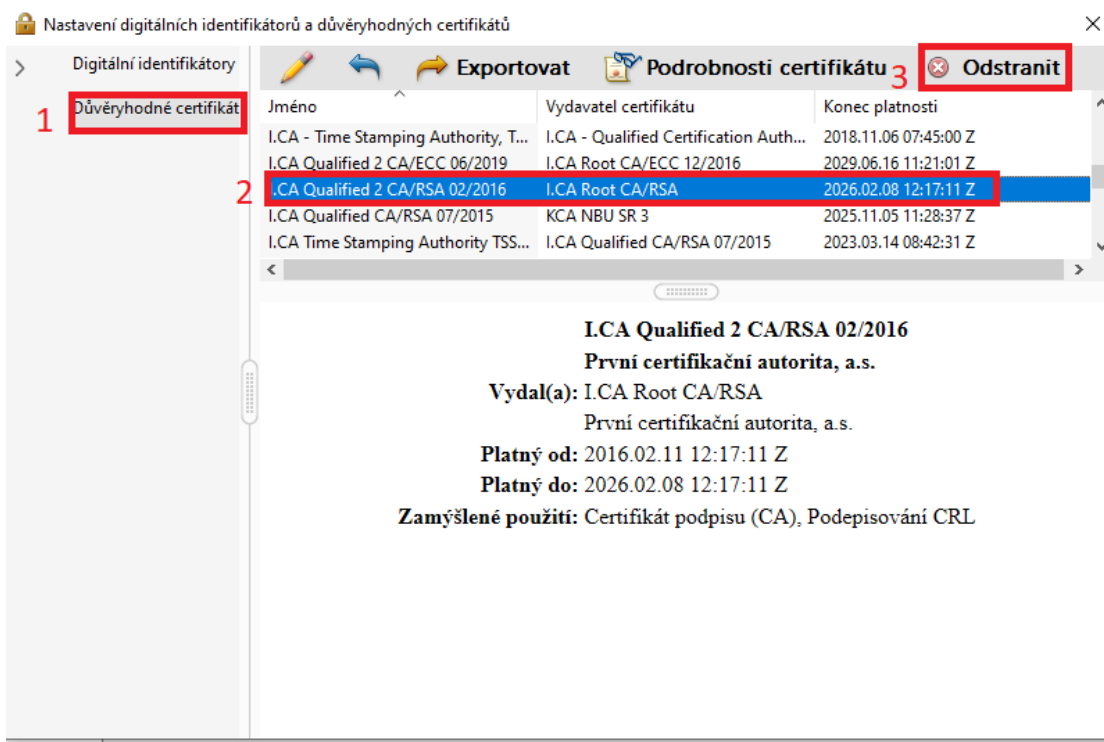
Nastavení digitálních identifikátorů a důvěryhodných certifikátů

×

Digitální identifikátory

1 Důvěryhodné certifikát

Exportovat  Podrobnosti certifikátu  3  Odstranit

| Jméno | Vydavatel certifikátu | Konec platnosti |
|---|---|---|
| I.CA - Time Stamping Authority, T... | I.CA - Qualified Certification Auth... | 2018.11.06 07:45:00 Z |
| I.CA Qualified 2 CA/ECC 06/2019 | I.CA Root CA/ECC 12/2016 | 2029.06.16 11:21:01 Z |
| I.CA Qualified 2 CA/RSA 02/2016 | I.CA Root CA/RSA | 2026.02.08 12:17:11 Z |
| I.CA Qualified CA/RSA 07/2015 | KCA NBU SR 3 | 2025.11.05 11:28:37 Z |
| I.CA Time Stamping Authority TSS... | I.CA Qualified CA/RSA 07/2015 | 2023.03.14 08:42:31 Z |

2

I.CA Qualified 2 CA/RSA 02/2016
První certifikační autorita, a.s.
Vydal(a): I.CA Root CA/RSA
První certifikační autorita, a.s.
Platný od: 2016.02.11 12:17:11 Z
Platný do: 2026.02.08 12:17:11 Z
Zamýšlené použití: Certifikát podpisu (CA), Podepisování CRL